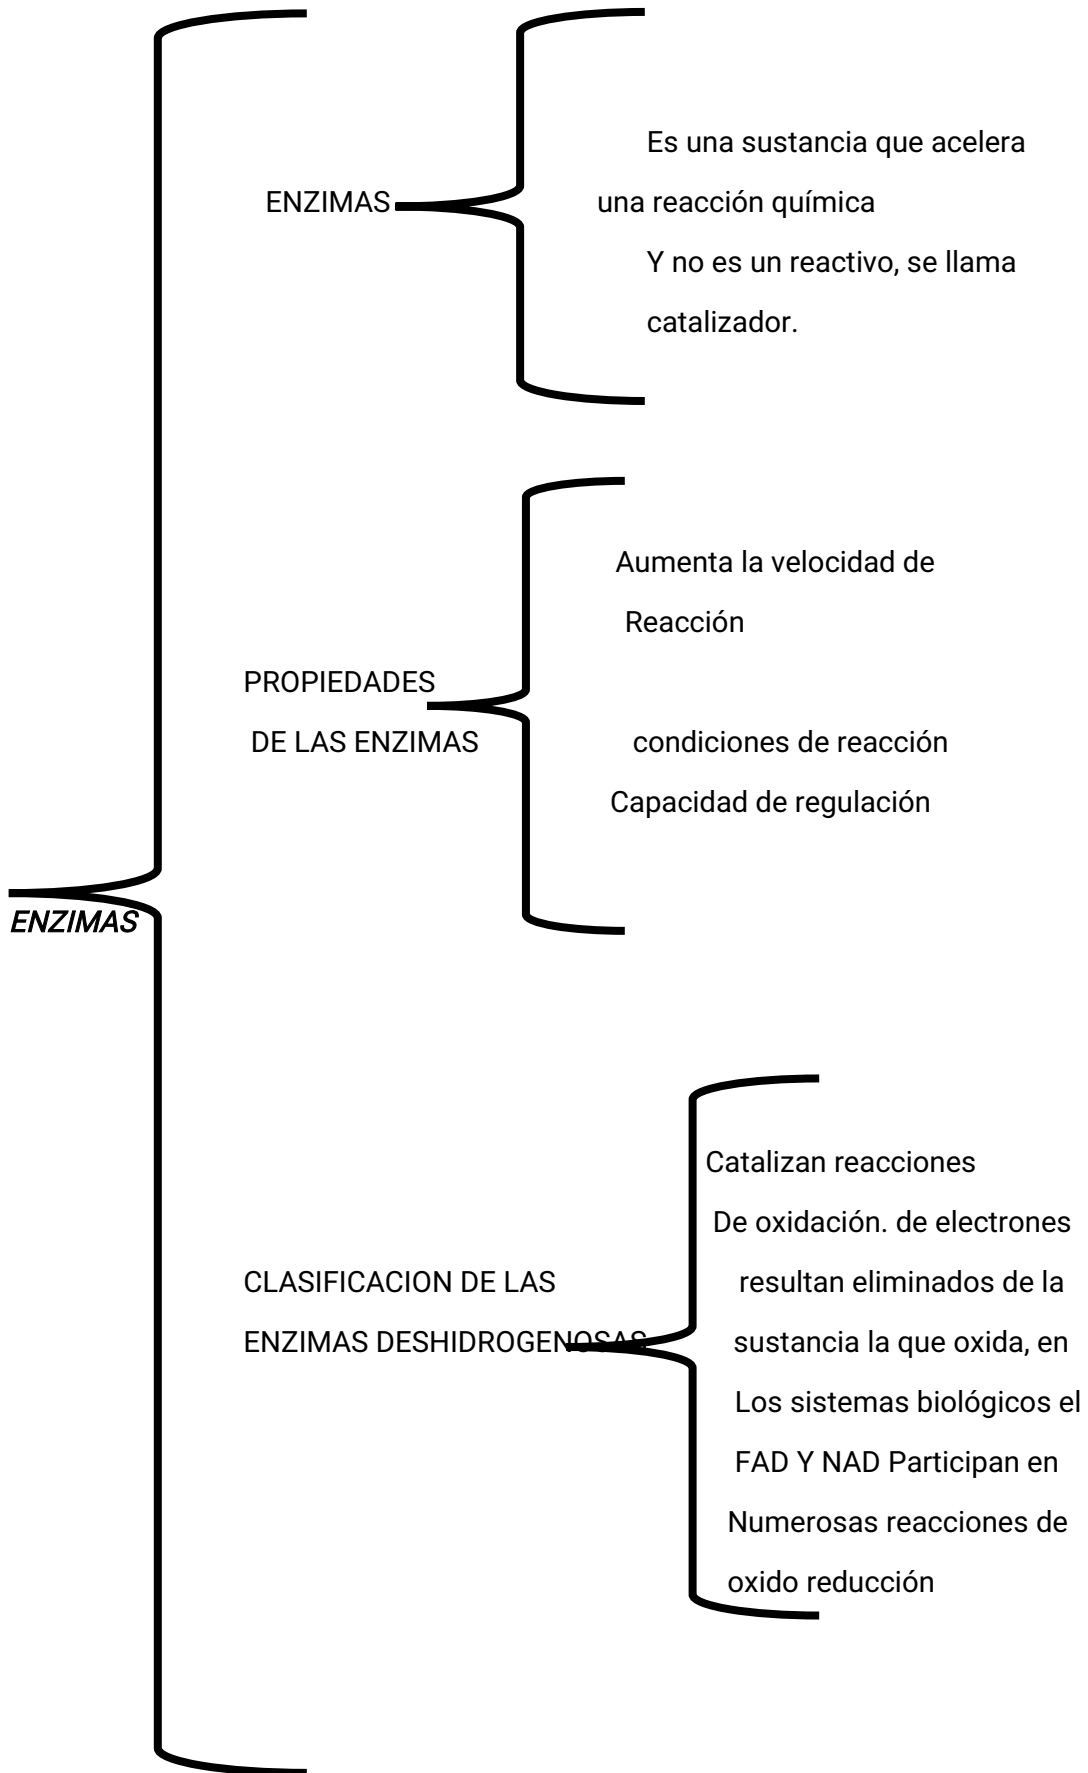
ENZIMAS

ENZIMAS

Es una sustancia que acelera una reacción química
Y no es un reactivo, se llama catalizador.

PROPIEDADES DE LAS ENZIMAS

Aumenta la velocidad de Reacción

condiciones de reacción
Capacidad de regulación

CLASIFICACION DE LAS ENZIMAS DESHIDROGENOSAS

Catalizan reacciones De oxidación. de electrones resultan eliminados de la sustancia la que oxida, en Los sistemas biológicos el FAD Y NAD Participan en Numerosas reacciones de oxido reducción